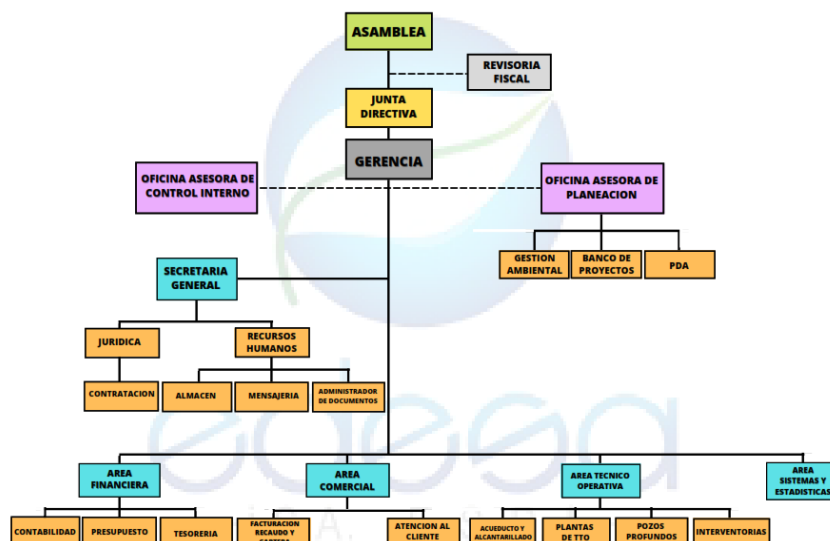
ASAMBLEA

REVISORIA FISCAL

JUNTA DIRECTIVA

GERENCIA

OFICINA ASESORA DE CONTROL INTERNO

OFICINA ASESORA DE PLANEACION

GESTION AMBIENTAL

BANCO DE PROYECTOS

PDA

SECRETARIA GENERAL

JURIDICA

RECURSOS HUMANOS

CONTRATACION

ALMACEN

MENSAJERIA

ADMINISTRADOR DE DOCUMENTOS

edesa

AREA FINANCIERA

AREA COMERCIAL

AREA TECNICO OPERATIVA

AREA SISTEMAS Y ESTADISTICAS

CONTABILIDAD

PRESUPUESTO

TESORERIA

FACTURACION RECAUDO Y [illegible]

ATENCION AL CLIENTE

ACUEDUCTO Y ALCANTARILLADO

PLANTAS DE TTO

POZOS PROFUNDOS

INTERVENTORIAS